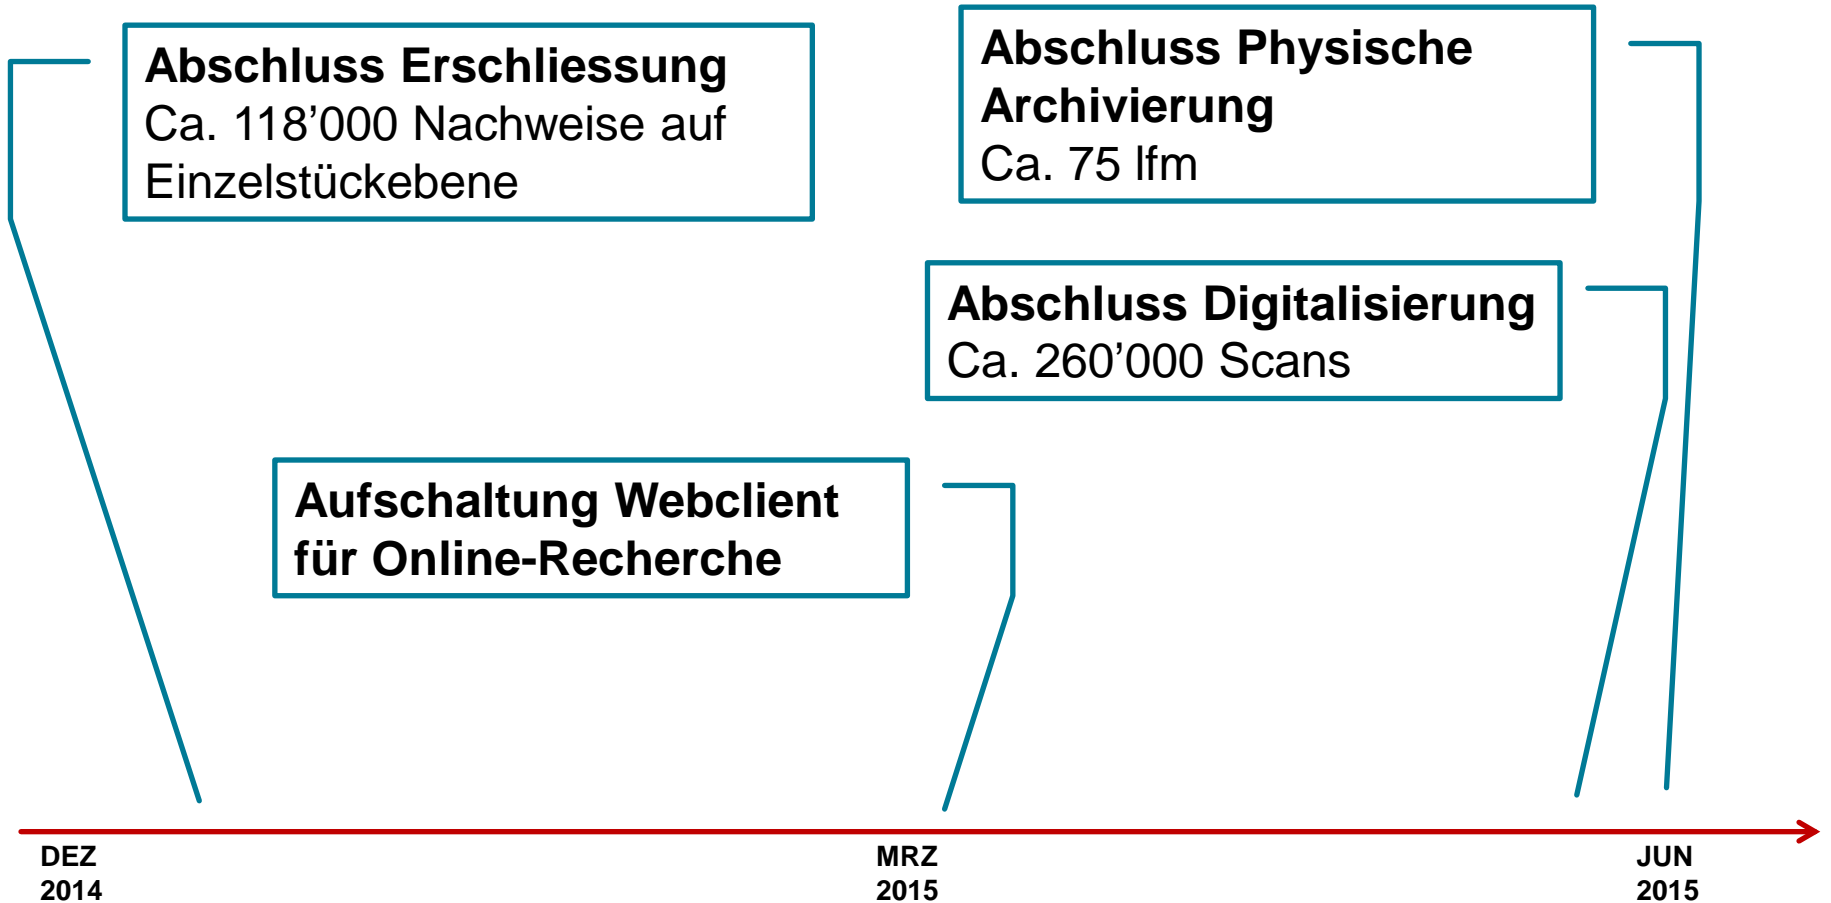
**Abschluss Erschliessung**
Ca. 118’000 Nachweise auf Einzelstückebene

**Abschluss Physische Archivierung**
Ca. 75 lfm

**Abschluss Digitalisierung**
Ca. 260’000 Scans

**Aufschaltung Webclient für Online-Recherche**

DEZ
2014

MRZ
2015

JUN
2015